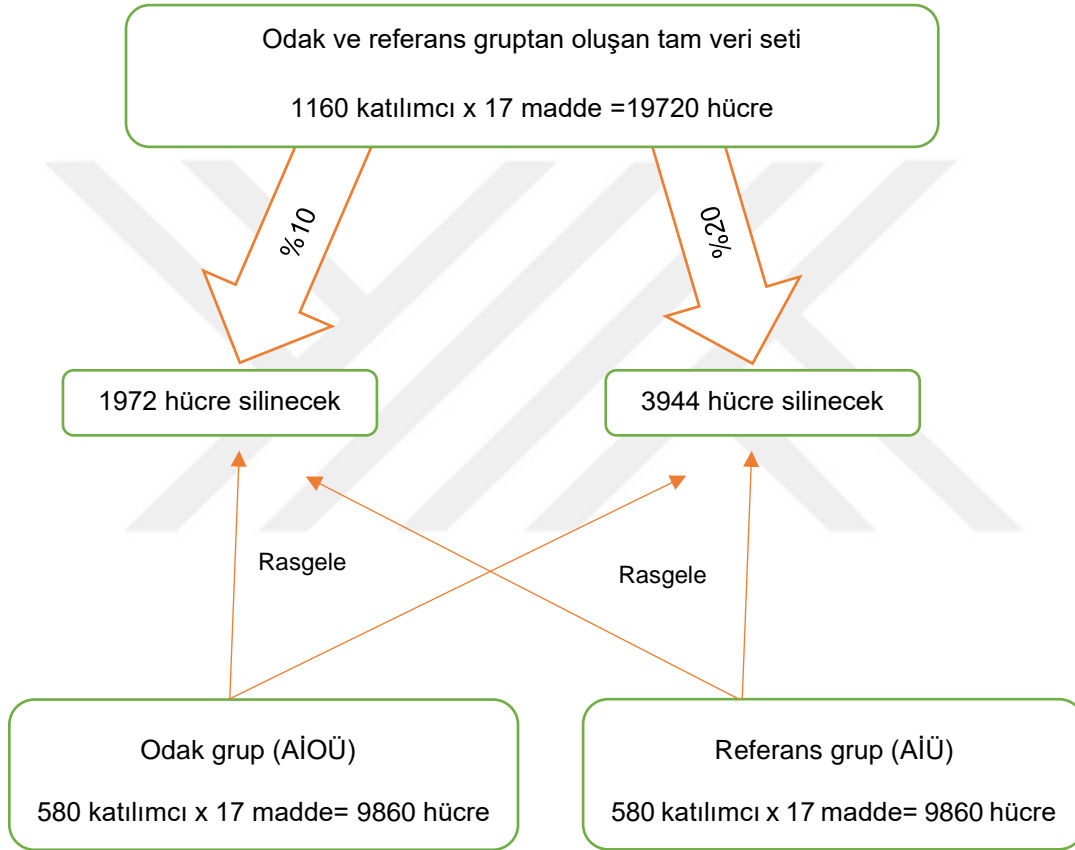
Odak ve referans gruptan oluşan tam veri seti

1160 katılımcı x 17 madde =19720 hücre

%10

%20

1972 hücre silinecek

3944 hücre silinecek

Rasgele

Rasgele

Odak grup (AİOÜ)

580 katılımcı x 17 madde= 9860 hücre

Referans grup (AİÜ)

580 katılımcı x 17 madde= 9860 hücre